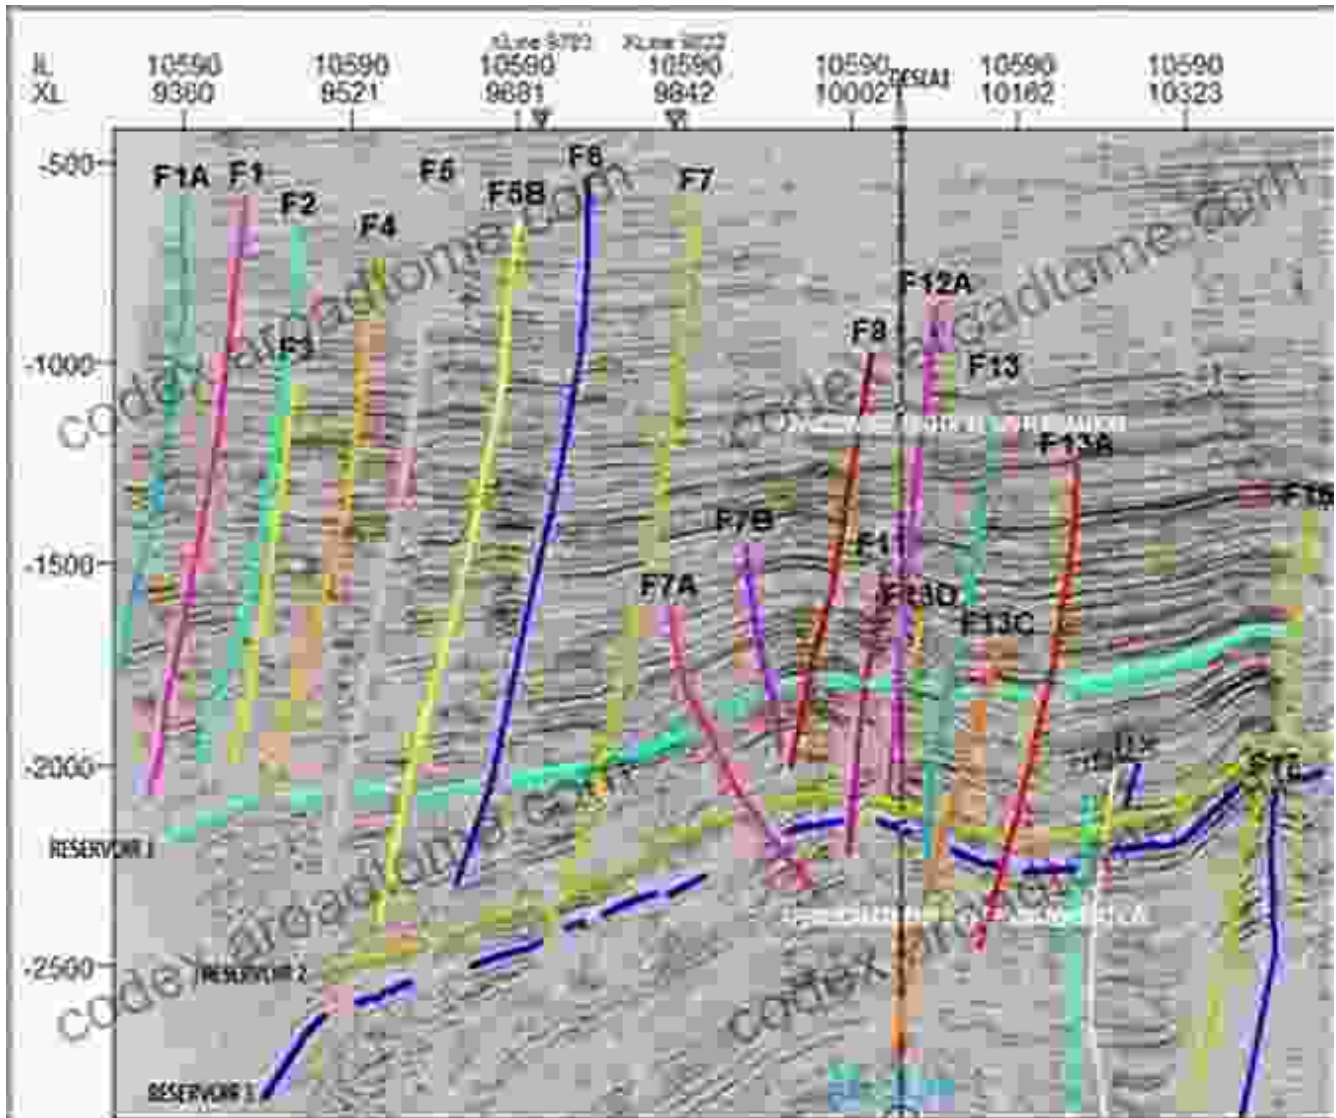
IL
XL
10590
9360
10590
9521
XLine 9793
10590
9681
XLine 9822
10590
9842
10590
10002
DESEA1
10590
10162
10590
10323

-500
-1000
-1500
-2000
-2500

F1A
F1
F2
F4
F5
F5B
F6
F7
F3
F12A
F8
F13
F13A
F7B
F1
F7A
F13D
F13C
F15
F16
RESERVOIR 1
RESERVOIR 2
RESERVOIR 3
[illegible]
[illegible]
codex.arcadiome.com
codex.arcadiome.com
codex.arcadiome.com
codex.arcadiome.com